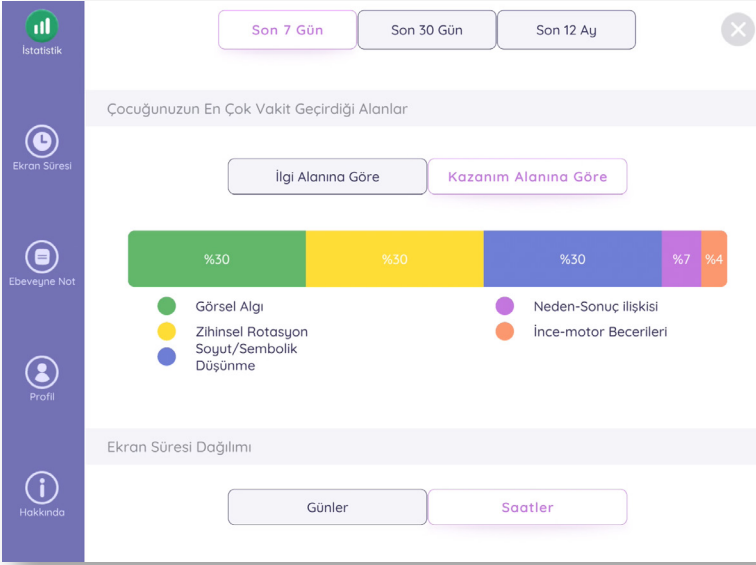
İstatistik

Ekran Süresi

Ebeveyne Not

Profil

Hakkında

Son 7 Gün
Son 30 Gün
Son 12 Ay

Çocuğunuzun En Çok Vakit Geçirdiği Alanlar

İlgi Alanına Göre
Kazanım Alanına Göre

%30 %30 %30 %7 %4

Görsel Algı
Zihinsel Rotasyon
Soyut/Sembolik Düşünme
Neden-Sonuç ilişkisi
İnce-motor Becerileri

Ekran Süresi Dağılımı

Günler
Saatler